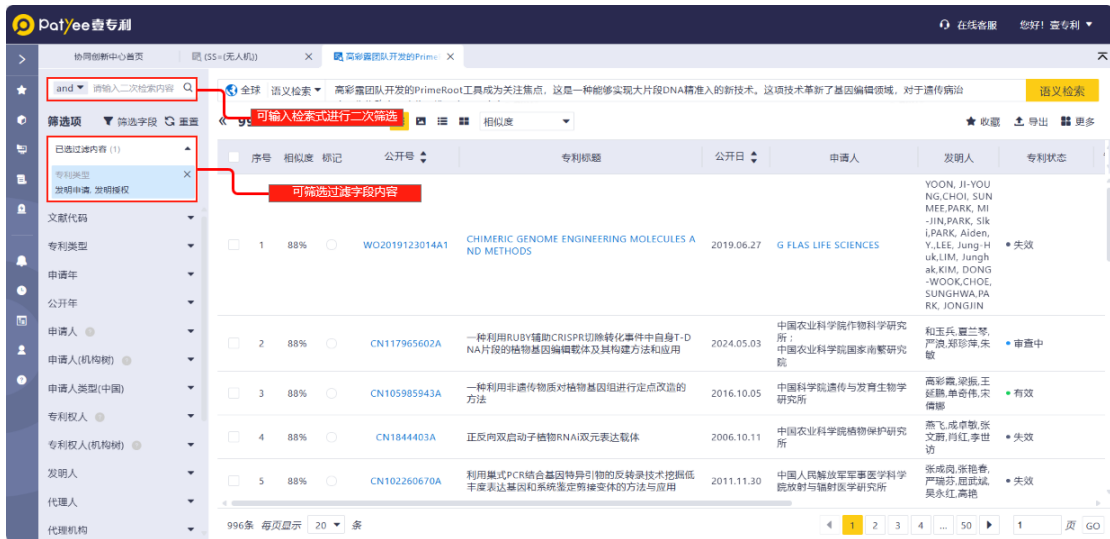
PatYee壹专利

在线客服　您好！壹专利

协同创新中心首页　(SS=(无人机))　高彩霞团队开发的Prime

and　请输入二次检索内容

全球　语义检索　高彩霞团队开发的PrimeRoot工具成为关注焦点，这是一种能够实现大片段DNA精准插入的新技术。这项技术革新了基因编辑领域，对于遗传病治

语义检索

可输入检索式进行二次筛选

筛选项　筛选字段　重置

已选过滤内容 (1)

专利类型
发明申请, 发明授权

可筛选过滤字段内容

文献代码
专利类型
申请年
公开年
申请人
申请人(机构树)
申请人类型(中国)
专利权人
专利权人(机构树)
发明人
代理人
代理机构

相似度　收藏　导出　更多

| 序号 | 相似度 | 标记 | 公开号 | 专利标题 | 公开日 | 申请人 | 发明人 | 专利状态 |
|---|---|---|---|---|---|---|---|---|
| 1 | 88% | | WO2019123014A1 | CHIMERIC GENOME ENGINEERING MOLECULES AND METHODS | 2019.06.27 | G FLAS LIFE SCIENCES | YOON, JI-YOUNG,CHOI, SUNMEE,PARK, MI-JIN,PARK, Slki,PARK, Aiden, Y.,LEE, Jung-Huk,LIM, Jungh ak,KIM, DONG-WOOK,CHOE, SUNGHWA,PARK, JONGJIN | 失效 |
| 2 | 88% | | CN117965602A | 一种利用RUBY辅助CRISPR切除转化事件中自身T-DNA片段的植物基因编辑载体及其构建方法和应用 | 2024.05.03 | 中国农业科学院作物科学研究所；中国农业科学院国家南繁研究院 | 和玉兵,夏兰琴,严浪,郑珍萍,朱敏 | 审查中 |
| 3 | 88% | | CN105985943A | 一种利用非转化植物基因组进行定点改造的方法 | 2016.10.05 | 中国科学院遗传与发育生物学研究所 | 高彩霞,梁振,王延鹏,单奇伟,张倩卿 | 有效 |
| 4 | 88% | | CN1844403A | 正反向双启动子植物RNAi双元表达载体 | 2006.10.11 | 中国农业科学院植物保护研究所 | 燕飞,成卓敏,张文蔚,冯红,李世访 | 失效 |
| 5 | 88% | | CN102260670A | 利用巢式PCR结合基因特异引物的反转录技术挖掘低丰度表达基因和系统鉴定剪接变体的方法与应用 | 2011.11.30 | 中国人民解放军军事医学科学院放射与辐射医学研究所 | 张成岗,张艳春,严瑞芬,屈武斌,吴永红,高艳 | 失效 |

996条　每页显示　20　条

1 2 3 4 ... 50　1　页　GO